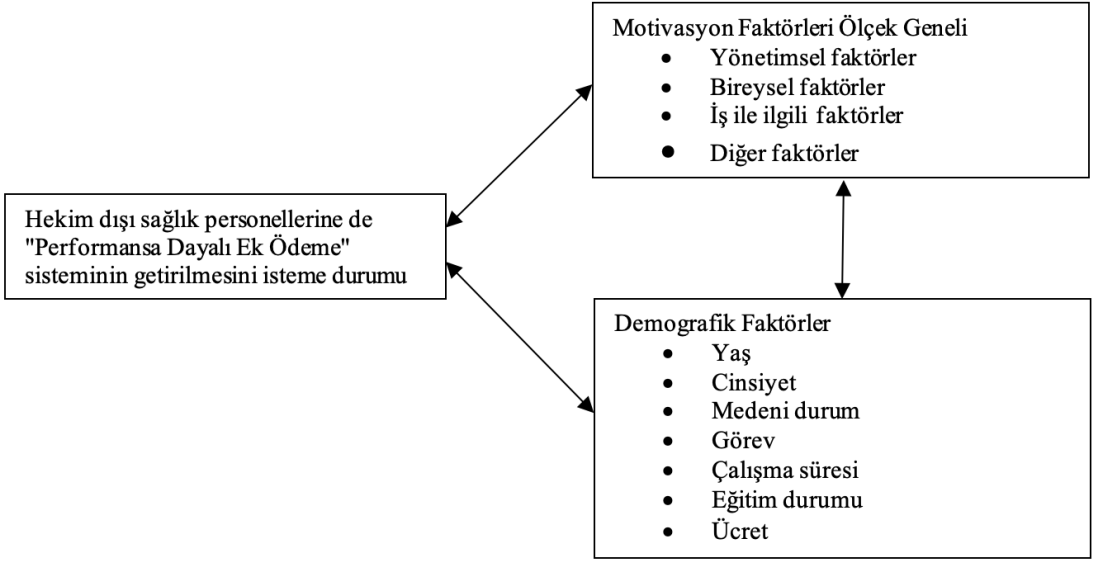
Motivasyon Faktörleri Ölçek Geneli
- Yönetimsel faktörler
- Bireysel faktörler
- İş ile ilgili faktörler
- Diğer faktörler

Hekim dışı sağlık personellerine de "Performansa Dayalı Ek Ödeme" sisteminin getirilmesini isteme durumu

Demografik Faktörler
- Yaş
- Cinsiyet
- Medeni durum
- Görev
- Çalışma süresi
- Eğitim durumu
- Ücret